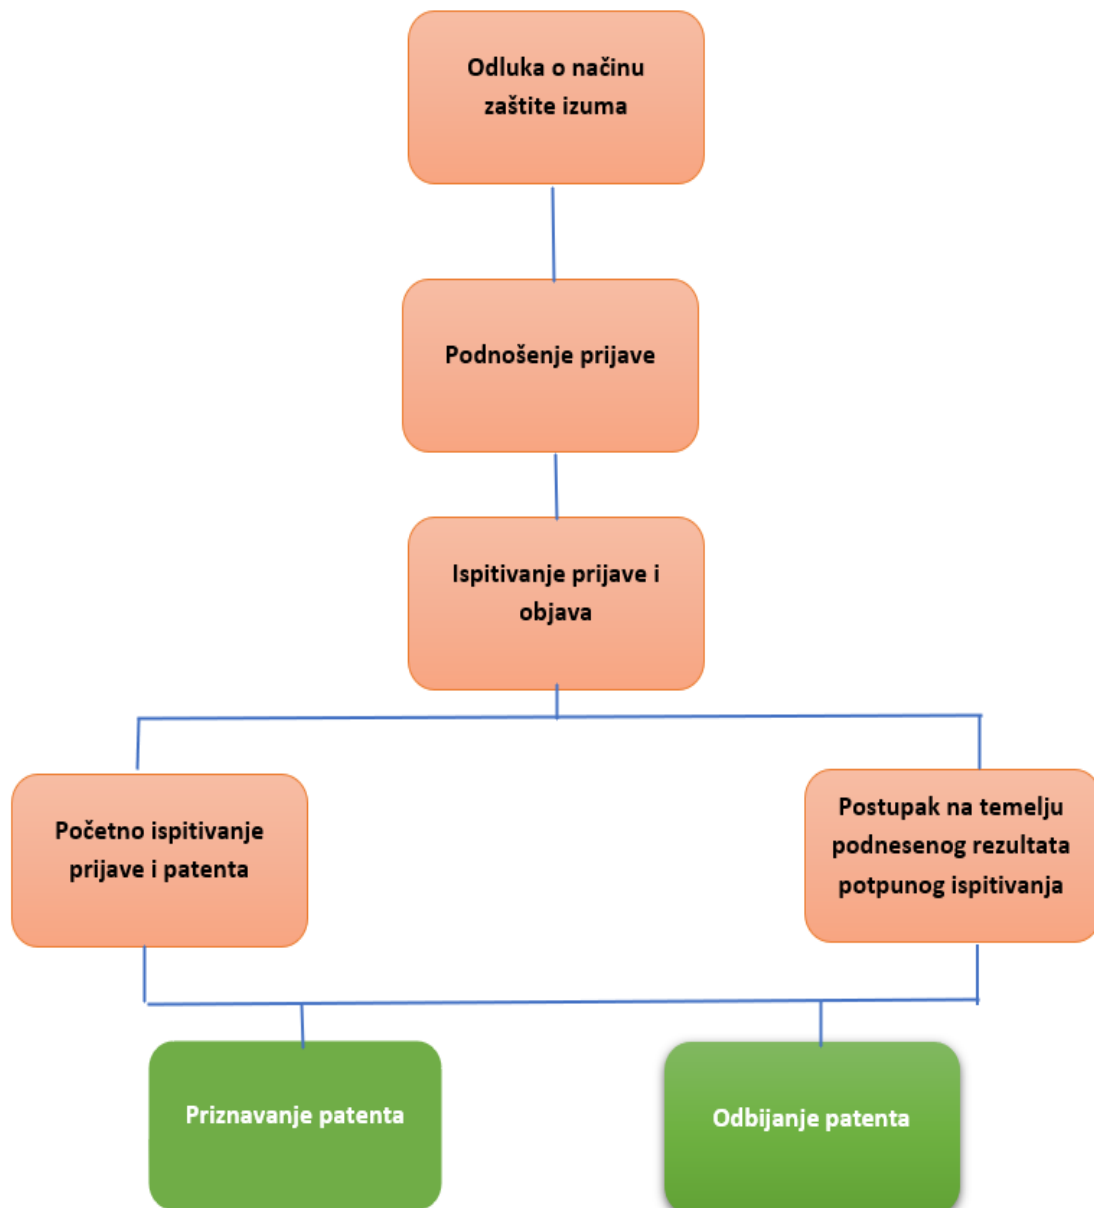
Odluka o načinu zaštite izuma

Podnošenje prijave

Ispitivanje prijave i objava

Početno ispitivanje prijave i patenta

Postupak na temelju podnesenog rezultata potpunog ispitivanja

Priznavanje patenta

Odbijanje patenta